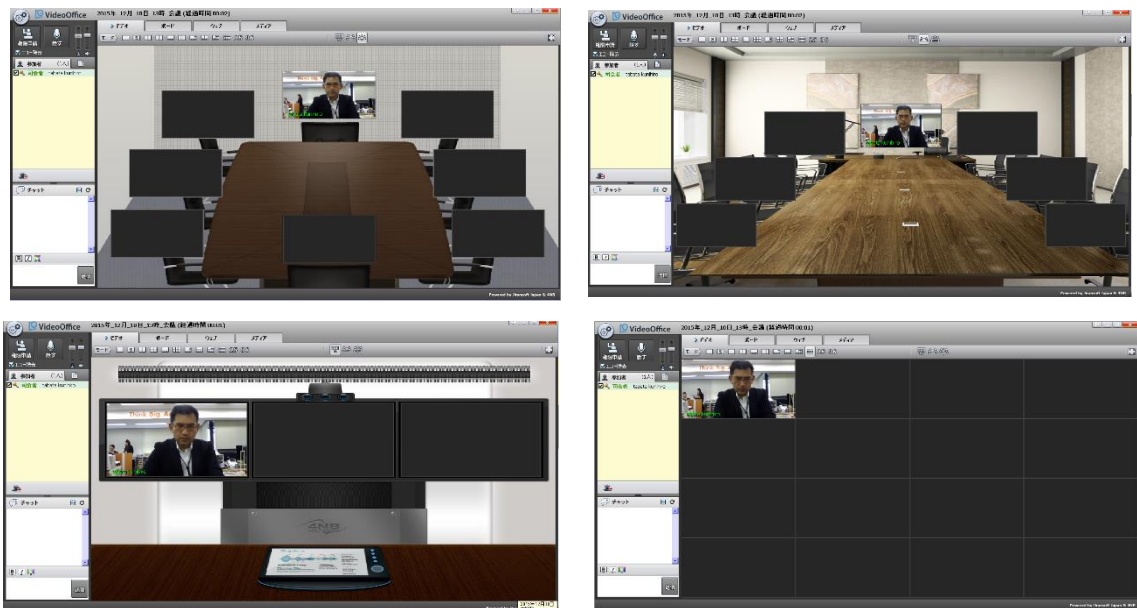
VideoOffice 2015年_12月_10日_13時_会議 (経過時間 00:09)

ビデオ ボード ウェブ メディア

参加者

チャット

送信

VideoOffice 2015年_12月_10日_13時_会議 (経過時間 00:09)

ビデオ ボード ウェブ メディア

参加者

チャット

VideoOffice 2015年_12月_10日_13時_会議 (経過時間 00:15)

ビデオ ボード ウェブ メディア

参加者

チャット

送信

VideoOffice 2015年_12月_10日_13時_会議 (経過時間 00:01)

ビデオ ボード ウェブ メディア

参加者

チャット

送信